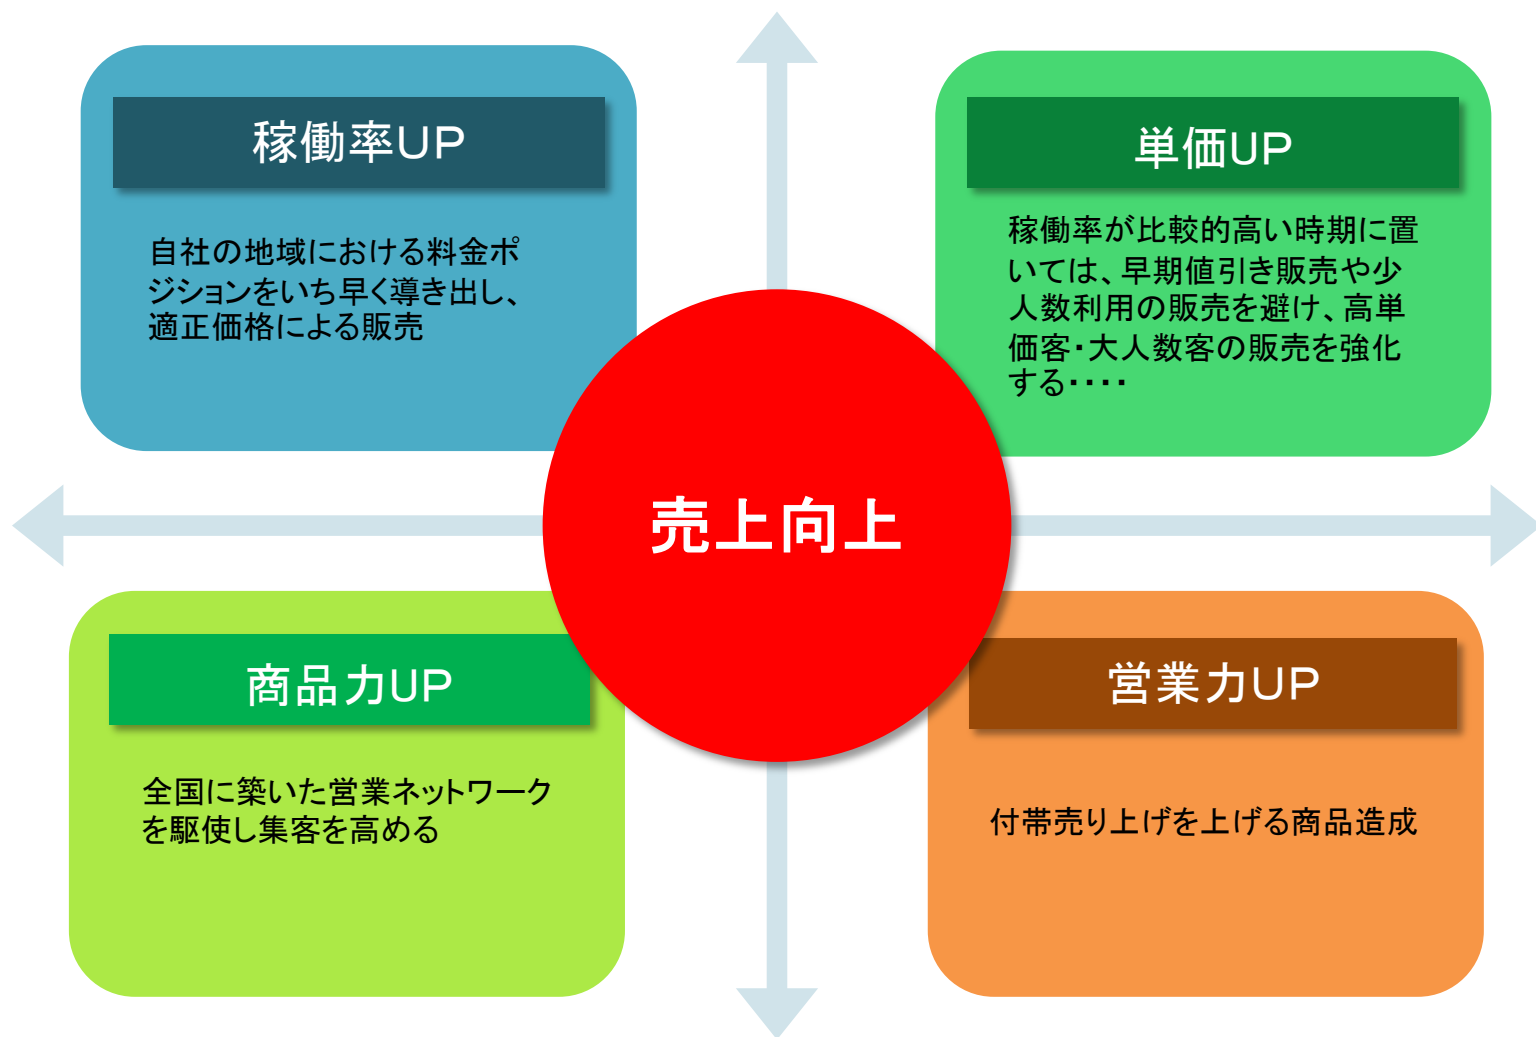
稼働率UP

自社の地域における料金ポジションをいち早く導き出し、適正価格による販売

単価UP

稼働率が比較的高い時期に置いては、早期値引き販売や少人数利用の販売を避け、高単価客・大人数客の販売を強化する・・・・

売上向上

商品力UP

全国に築いた営業ネットワークを駆使し集客を高める

営業力UP

付帯売り上げを上げる商品造成